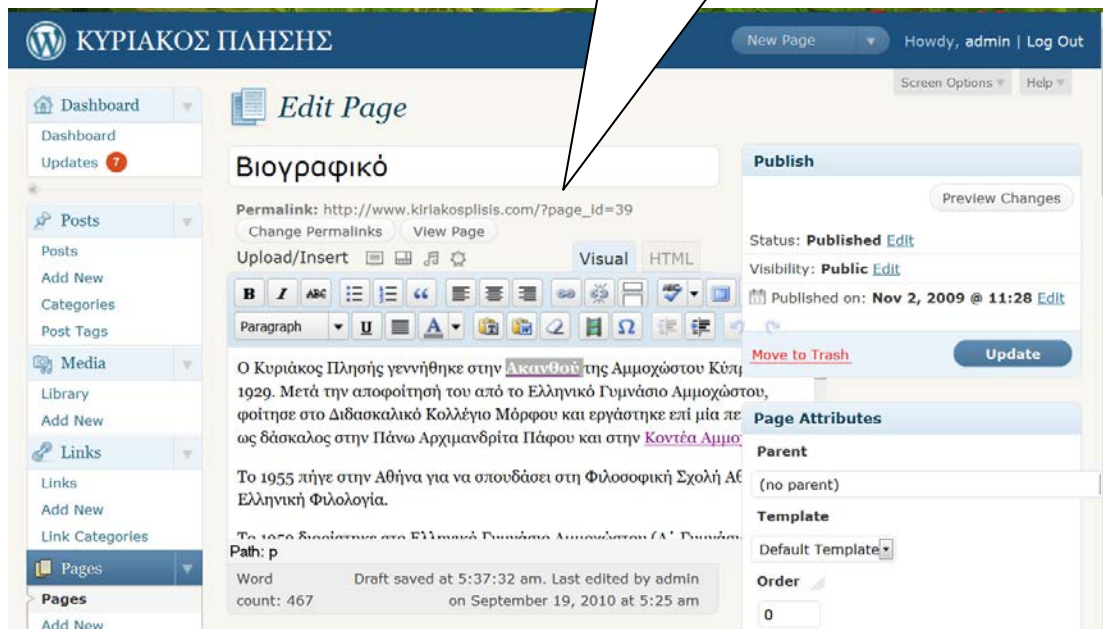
ΚΥΡΙΑΚΟΣ ΠΛΗΣΗΣ

New Page

Howdy, admin | Log Out

Screen Options

Help

Dashboard

Dashboard

Updates 7

Posts

Posts

Add New

Categories

Post Tags

Media

Library

Add New

Links

Links

Add New

Link Categories

Pages

Pages

Add New

Edit Page

Βιογραφικό

Permalink: http://www.kiriakosplisis.com/?page_id=39

Change Permalinks

View Page

Upload/Insert

Visual

HTML

Paragraph

Ο Κυριάκος Πλησής γεννήθηκε στην Ακανθού της Αμμοχώστου Κύπ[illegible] 1929. Μετά την αποφοίτησή του από το Ελληνικό Γυμνάσιο Αμμοχώστου, φοίτησε στο Διδασκαλικό Κολλέγιο Μόρφου και εργάστηκε επί μία πε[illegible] ως δάσκαλος στην Πάνω Αρχιμανδρίτα Πάφου και στην Κοντέα Αμμο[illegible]

Το 1955 πήγε στην Αθήνα για να σπουδάσει στη Φιλοσοφική Σχολή Αθ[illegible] Ελληνική Φιλολογία.

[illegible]

Path: p

Word count: 467

Draft saved at 5:37:32 am. Last edited by admin on September 19, 2010 at 5:25 am

Publish

Preview Changes

Status: Published Edit

Visibility: Public Edit

Published on: Nov 2, 2009 @ 11:28 Edit

Move to Trash

Update

Page Attributes

Parent

(no parent)

Template

Default Template

Order

0